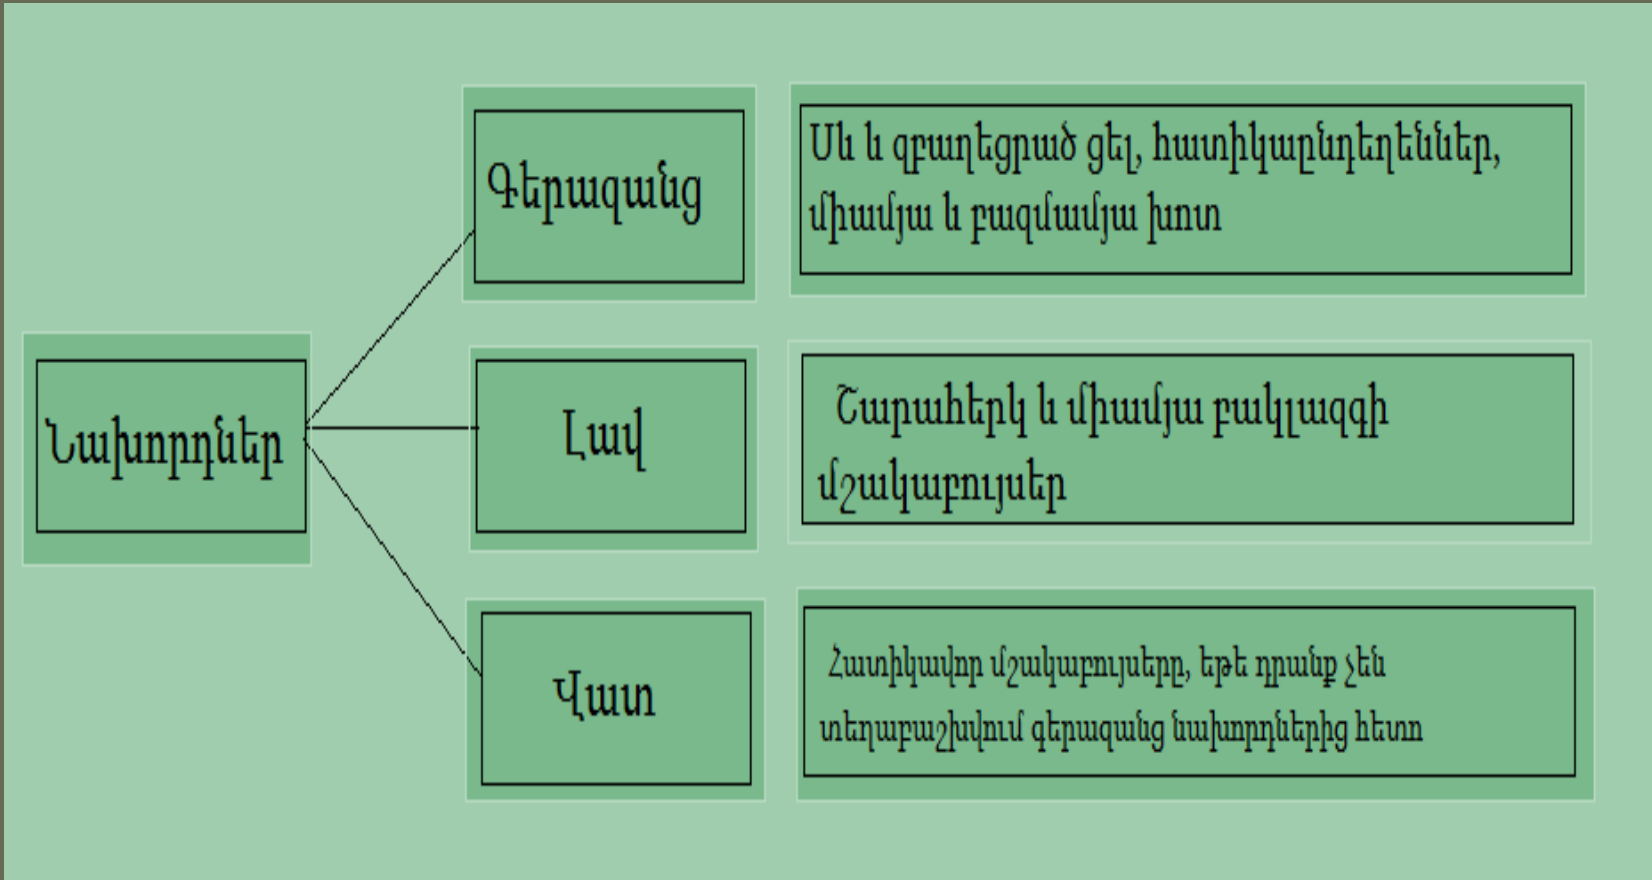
Նախորդներ

Գերազանց

Սև և զբաղեցրած ցել, հատիկաընդեղեններ, միամյա և բազմամյա խոտ

Լավ

Շարահերկ և միամյա բակլազգի մշակաբույսեր

Վատ

Հատիկավոր մշակաբույսերը, եթե դրանք չեն տեղաբաշխվում գերազանց նախորդներից հետո